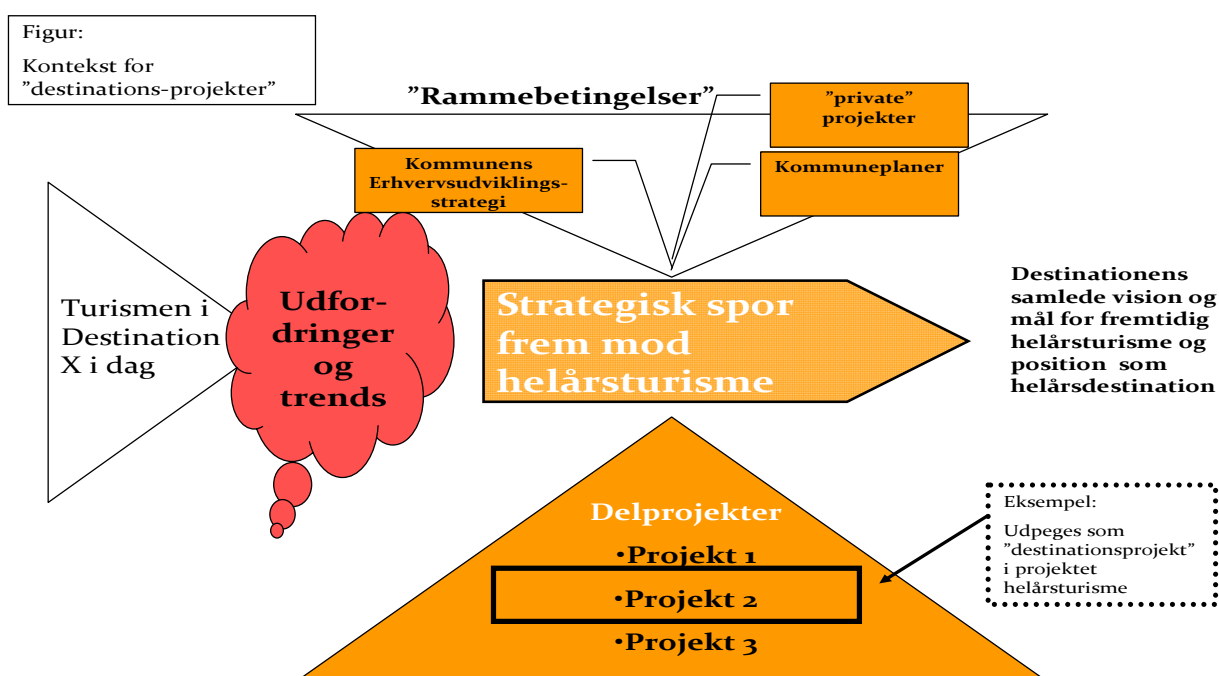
Figur:

Kontekst for "destinations-projekter"

"Rammebetingelser"

"private" projekter

Kommunens Erhvervsudviklingsstrategi

Kommuneplaner

Turismen i Destination X i dag

Udfordringer og trends

Strategisk spor frem mod helårsturisme

Destinationens samlede vision og mål for fremtidig helårsturisme og position som helårsdestination

Delprojekter

•Projekt 1

•Projekt 2

•Projekt 3

Eksempel:

Udpeges som "destinationsprojekt" i projektet helårsturisme